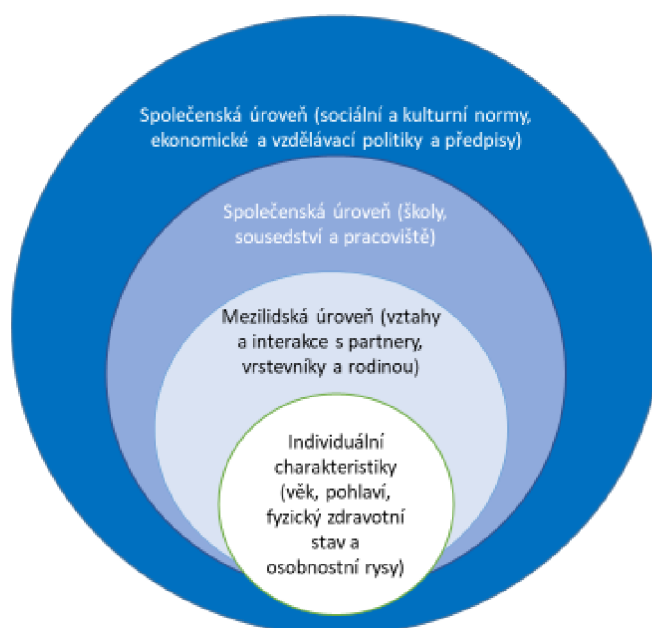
Společenská úroveň (sociální a kulturní normy, ekonomické a vzdělávací politiky a předpisy)

Společenská úroveň (školy, sousedství a pracoviště)

Mezilidská úroveň (vztahy a interakce s partnery, vrstevníky a rodinou)

Individuální charakteristiky (věk, pohlaví, fyzický zdravotní stav a osobnostní rysy)